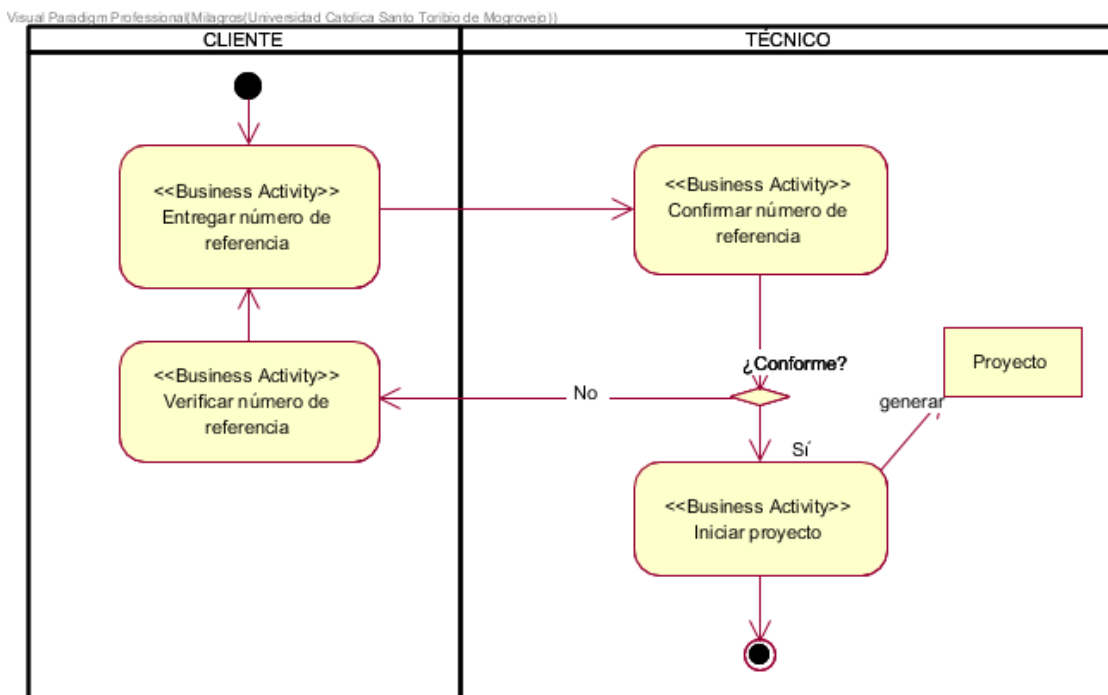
Visual Paradigm Professional(Milagros(Universidad Catolica Santo Toribio de Mogrovejo))

CLIENTE

TÉCNICO

<<Business Activity>>
Entregar número de referencia

<<Business Activity>>
Confirmar número de referencia

<<Business Activity>>
Verificar número de referencia

¿Conforme?

No

Sí

Proyecto

generar

<<Business Activity>>
Iniciar proyecto